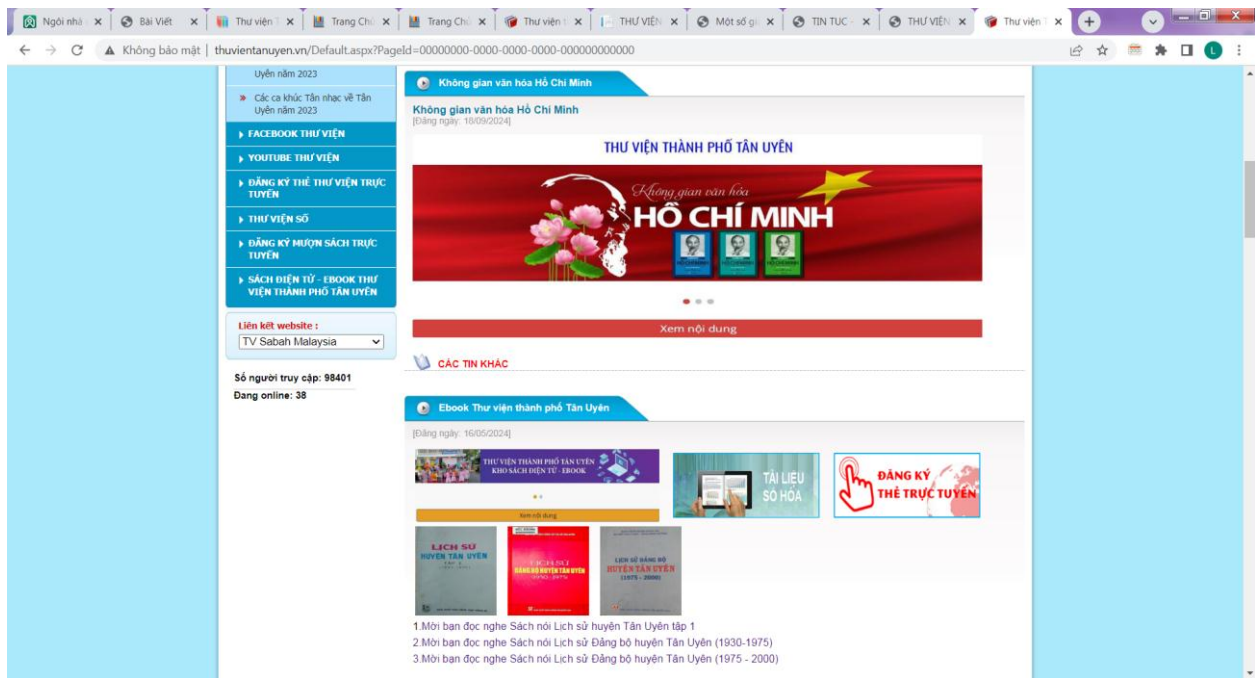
Ngôi nhà | Bài Viết | Thư viện | Trang Chủ | Trang Chủ | Thư viện | THƯ VIỆN | Một số g | TIN TỨC | THƯ VIỆN | Thư viện

Không bảo mật | thuvientanuyen.vn/Default.aspx?PageId=00000000-0000-0000-0000-000000000000

Uyên năm 2023

» Các ca khúc Tân nhạc về Tân Uyên năm 2023

▸ FACEBOOK THƯ VIỆN

▸ YOUTUBE THƯ VIỆN

▸ ĐĂNG KÝ THẺ THƯ VIỆN TRỰC TUYẾN

▸ THƯ VIỆN SỐ

▸ ĐĂNG KÝ MƯỢN SÁCH TRỰC TUYẾN

▸ SÁCH ĐIỆN TỬ - EBOOK THƯ VIỆN THÀNH PHỐ TÂN UYÊN

Liên kết website :

TV Sabah Malaysia

Số người truy cập: 98401

Đang online: 38

Không gian văn hóa Hồ Chí Minh

Không gian văn hóa Hồ Chí Minh

[Đăng ngày: 18/09/2024]

THƯ VIỆN THÀNH PHỐ TÂN UYÊN

Không gian văn hóa

HỒ CHÍ MINH

Xem nội dung

CÁC TIN KHÁC

Ebook Thư viện thành phố Tân Uyên

[Đăng ngày: 16/05/2024]

THƯ VIỆN THÀNH PHỐ TÂN UYÊN KHO SÁCH ĐIỆN TỬ - EBOOK

TÀI LIỆU SỐ HÓA

ĐĂNG KÝ THẺ TRỰC TUYẾN

Xem nội dung

LỊCH SỬ HUYỆN TÂN UYÊN

LỊCH SỬ ĐẢNG BỘ HUYỆN TÂN UYÊN 1930-1975

LỊCH SỬ ĐẢNG BỘ HUYỆN TÂN UYÊN (1975 - 2000)

1.Mời bạn đọc nghe Sách nói Lịch sử huyện Tân Uyên tập 1
2.Mời bạn đọc nghe Sách nói Lịch sử Đảng bộ huyện Tân Uyên (1930-1975)
3.Mời bạn đọc nghe Sách nói Lịch sử Đảng bộ huyện Tân Uyên (1975 - 2000)